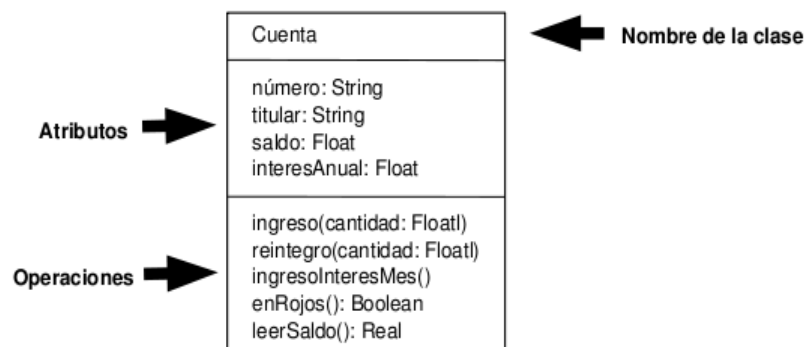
Cuenta

Nombre de la clase

Atributos

número: String
titular: String
saldo: Float
interesAnual: Float

Operaciones

ingreso(cantidad: Floatl)
reintegro(cantidad: Floatl)
ingresoInteresMes()
enRojos(): Boolean
leerSaldo(): Real